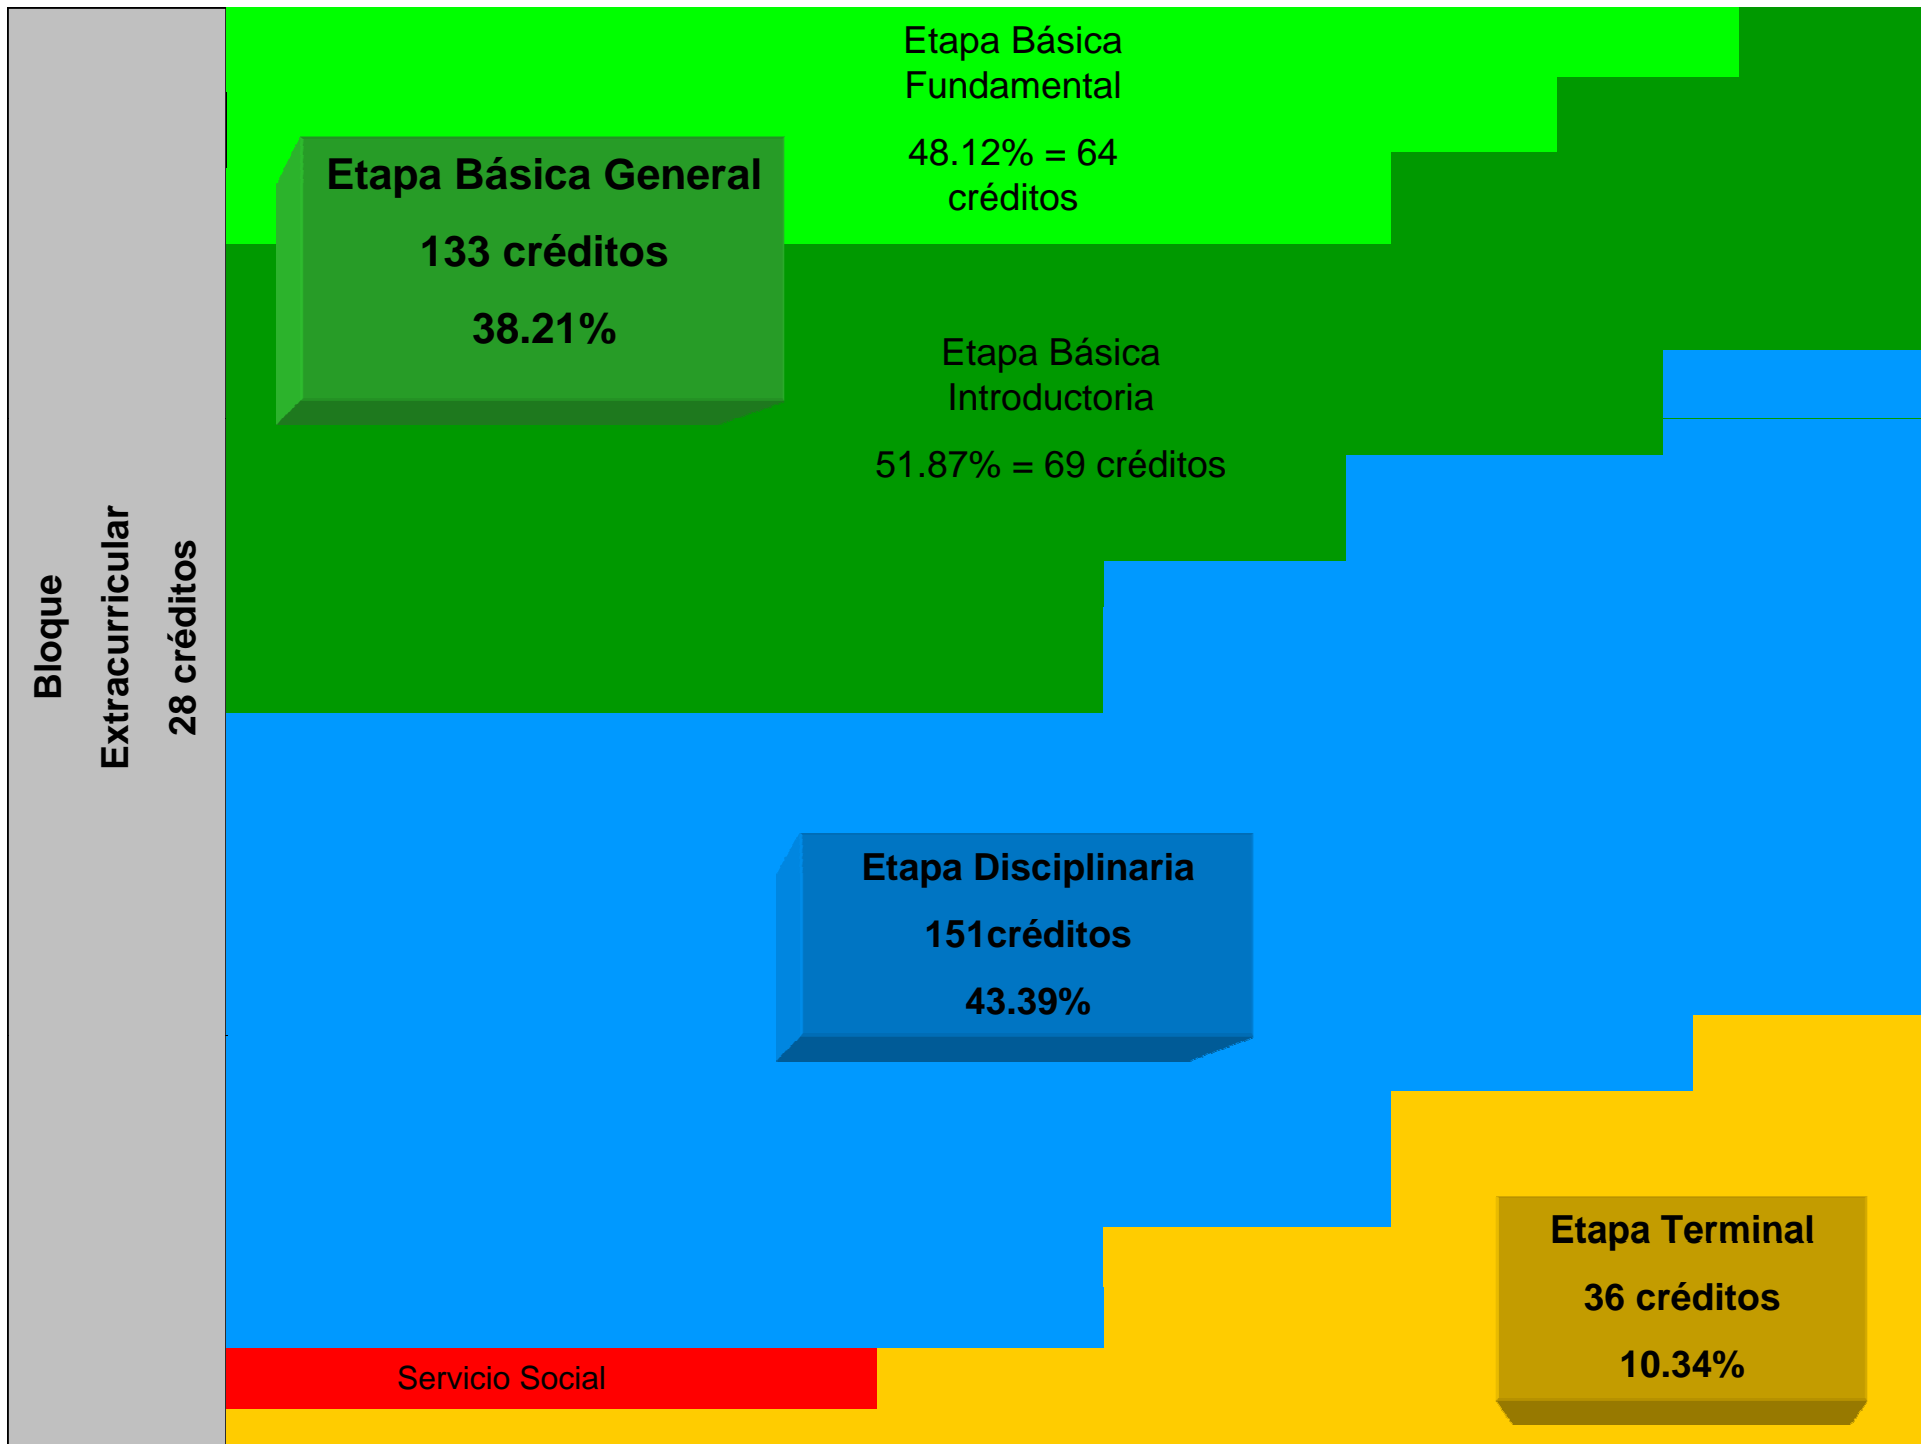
Bloque

Extracurricular

28 créditos

Etapa Básica Fundamental

48.12% = 64 créditos

Etapa Básica General

133 créditos

38.21%

Etapa Básica Introductoria

51.87% = 69 créditos

Etapa Disciplinaria

151créditos

43.39%

Etapa Terminal

36 créditos

10.34%

Servicio Social